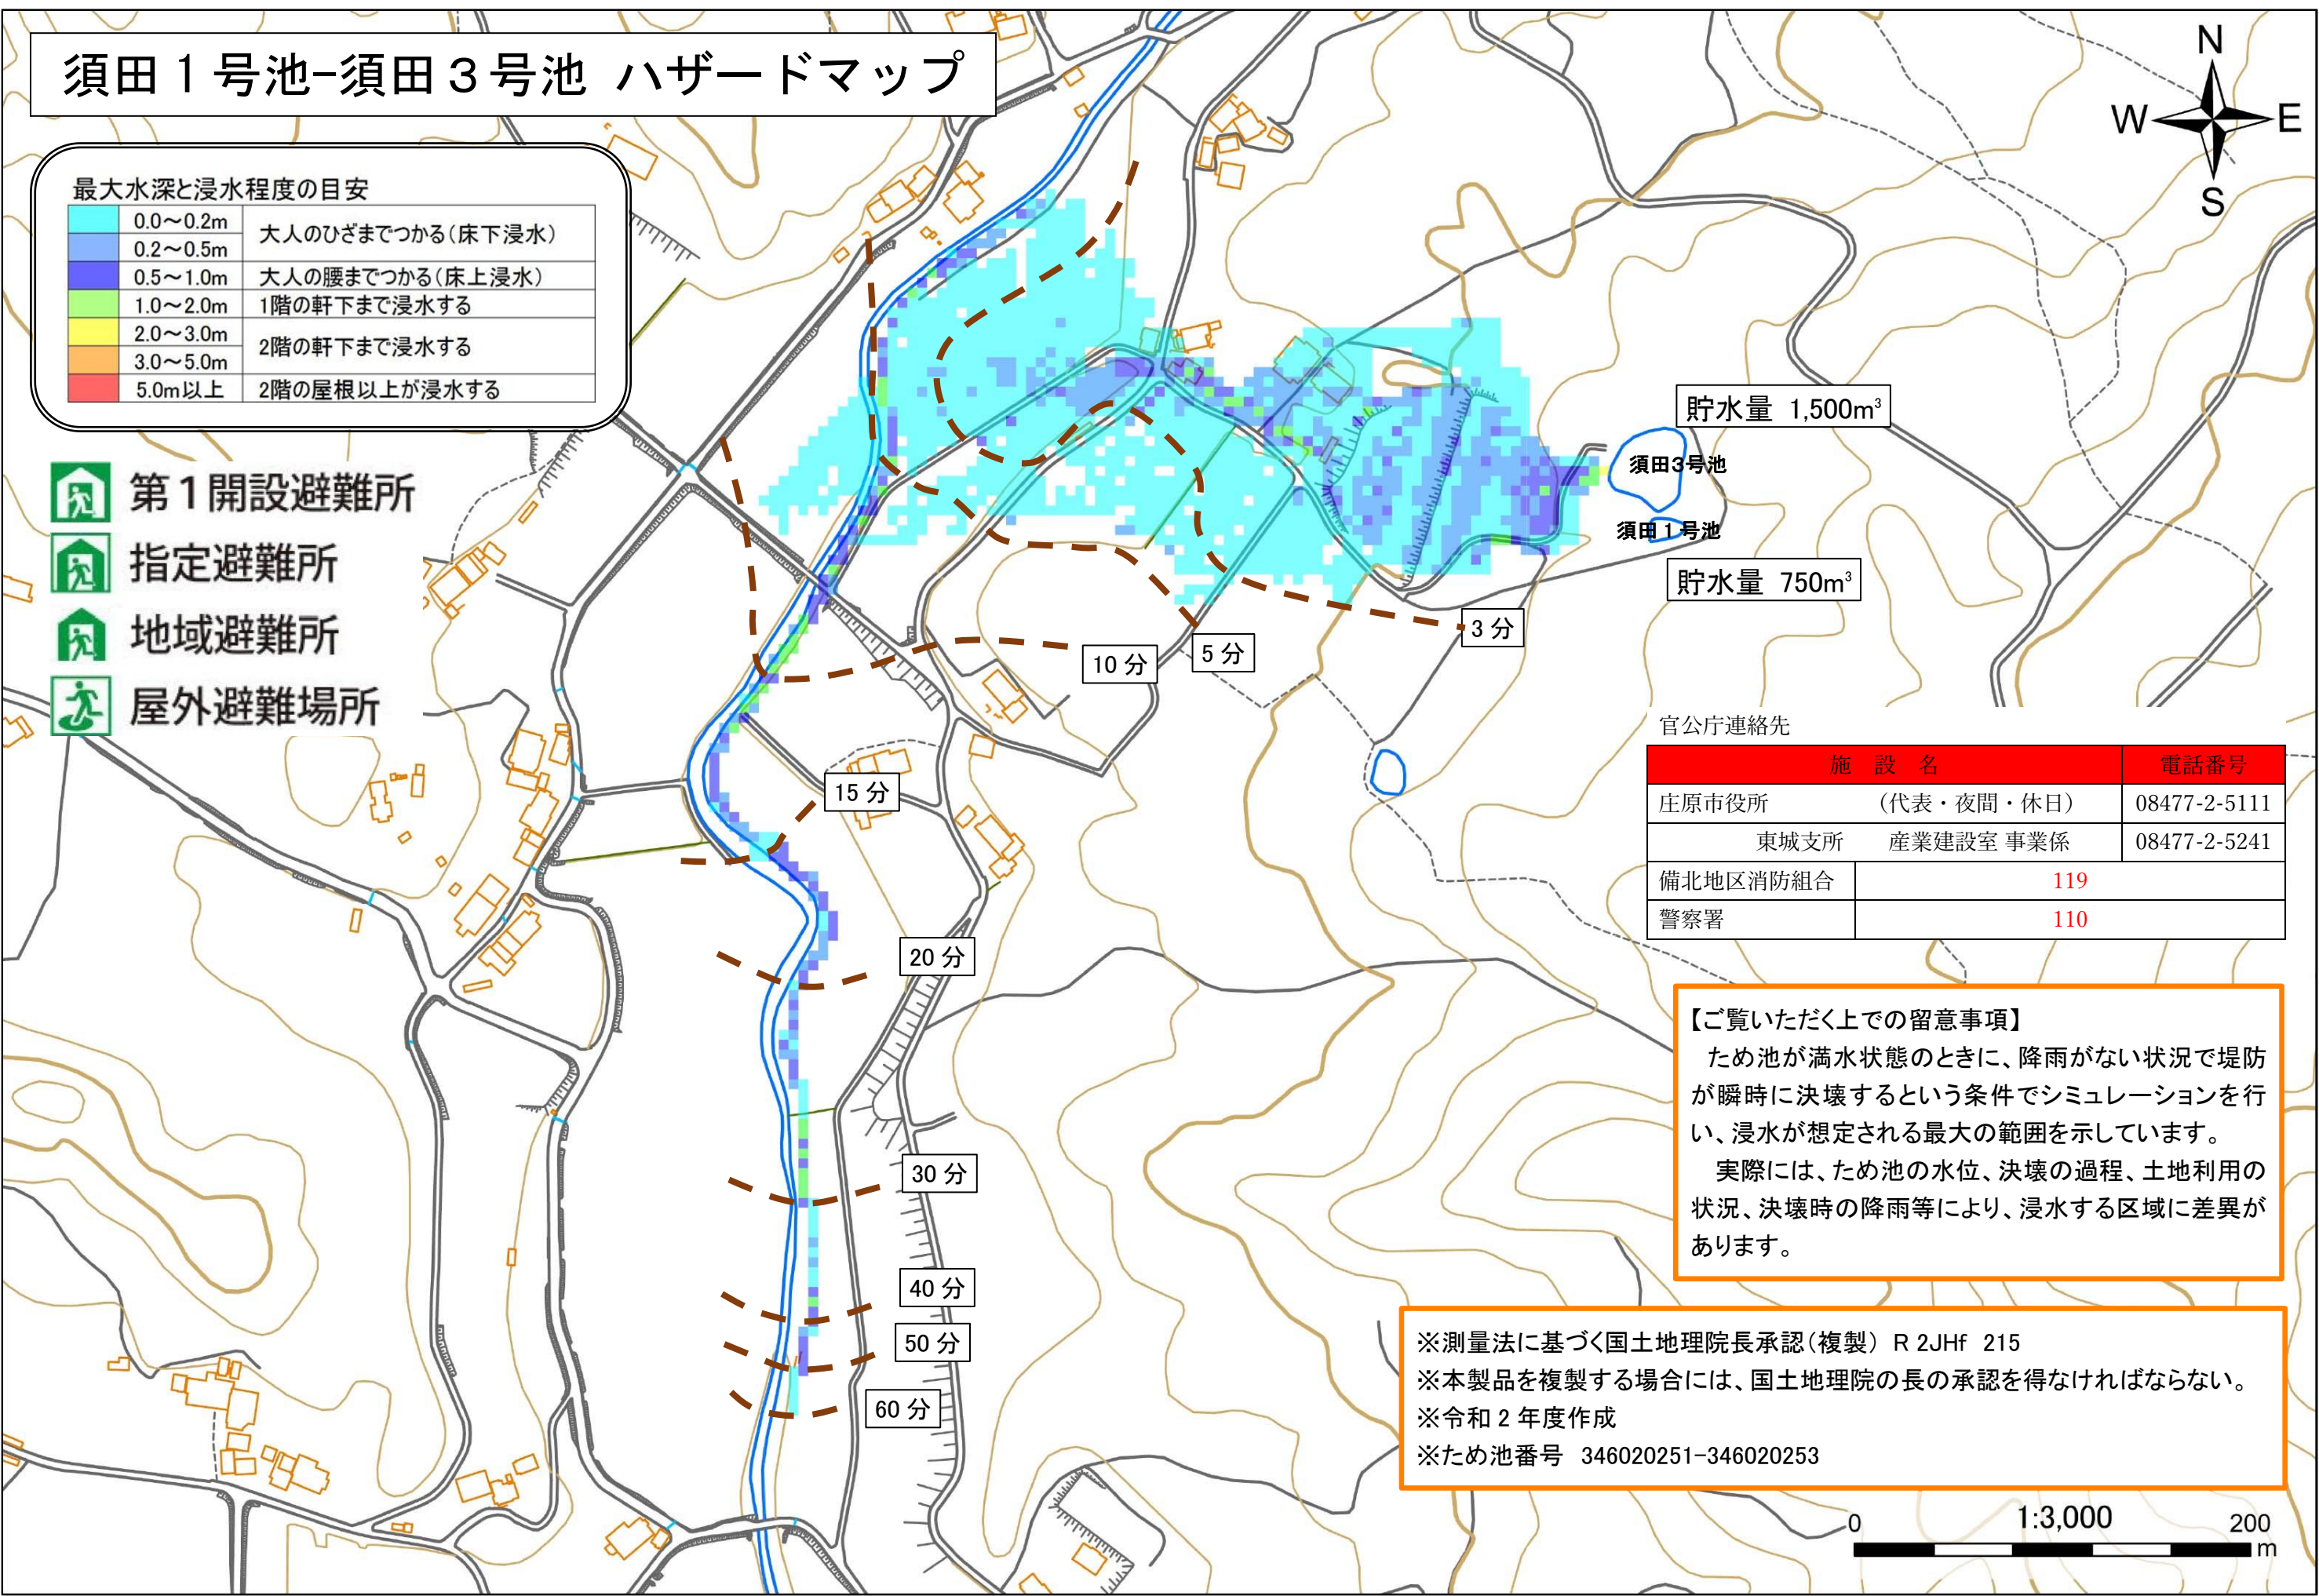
須田１号池-須田３号池 ハザードマップ

N
W
E
S

最大水深と浸水程度の目安

| | | |
|---|---|---|
| | 0.0～0.2m | 大人のひざまでつかる（床下浸水） |
| | 0.2～0.5m | |
| | 0.5～1.0m | 大人の腰までつかる（床上浸水） |
| | 1.0～2.0m | 1階の軒下まで浸水する |
| | 2.0～3.0m | 2階の軒下まで浸水する |
| | 3.0～5.0m | |
| | 5.0m以上 | 2階の屋根以上が浸水する |

第１開設避難所
指定避難所
地域避難所
屋外避難場所

貯水量 1,500m³
須田3号池
須田１号池
貯水量 750m³

3 分
5 分
10 分
15 分
20 分
30 分
40 分
50 分
60 分

官公庁連絡先

| 施 設 名 | | 電話番号 |
|---|---|---|
| 庄原市役所 | （代表・夜間・休日） | 08477-2-5111 |
| 東城支所 | 産業建設室 事業係 | 08477-2-5241 |
| 備北地区消防組合 | 119 | |
| 警察署 | 110 | |

【ご覧いただく上での留意事項】
ため池が満水状態のときに、降雨がない状況で堤防が瞬時に決壊するという条件でシミュレーションを行い、浸水が想定される最大の範囲を示しています。
実際には、ため池の水位、決壊の過程、土地利用の状況、決壊時の降雨等により、浸水する区域に差異があります。

※測量法に基づく国土地理院長承認（複製） R 2JHf 215
※本製品を複製する場合には、国土地理院の長の承認を得なければならない。
※令和２年度作成
※ため池番号 346020251-346020253

0
1:3,000
200
m